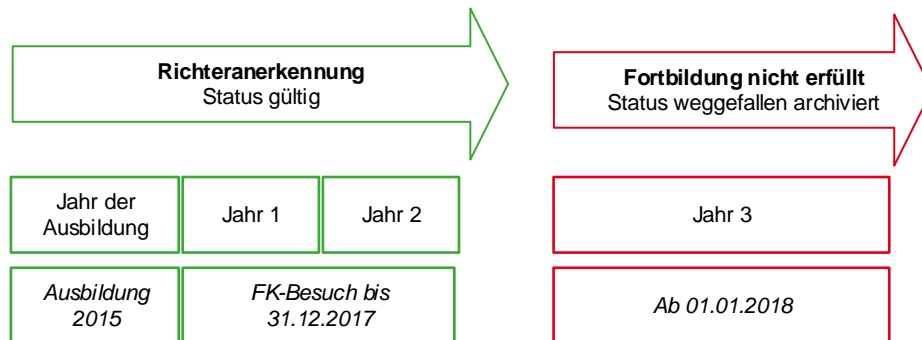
**Richteranerkennung**
Status gültig

**Fortbildung nicht erfüllt**
Status weggefallen archiviert

Jahr der Ausbildung

Jahr 1

Jahr 2

Jahr 3

*Ausbildung 2015*

*FK-Besuch bis 31.12.2017*

*Ab 01.01.2018*